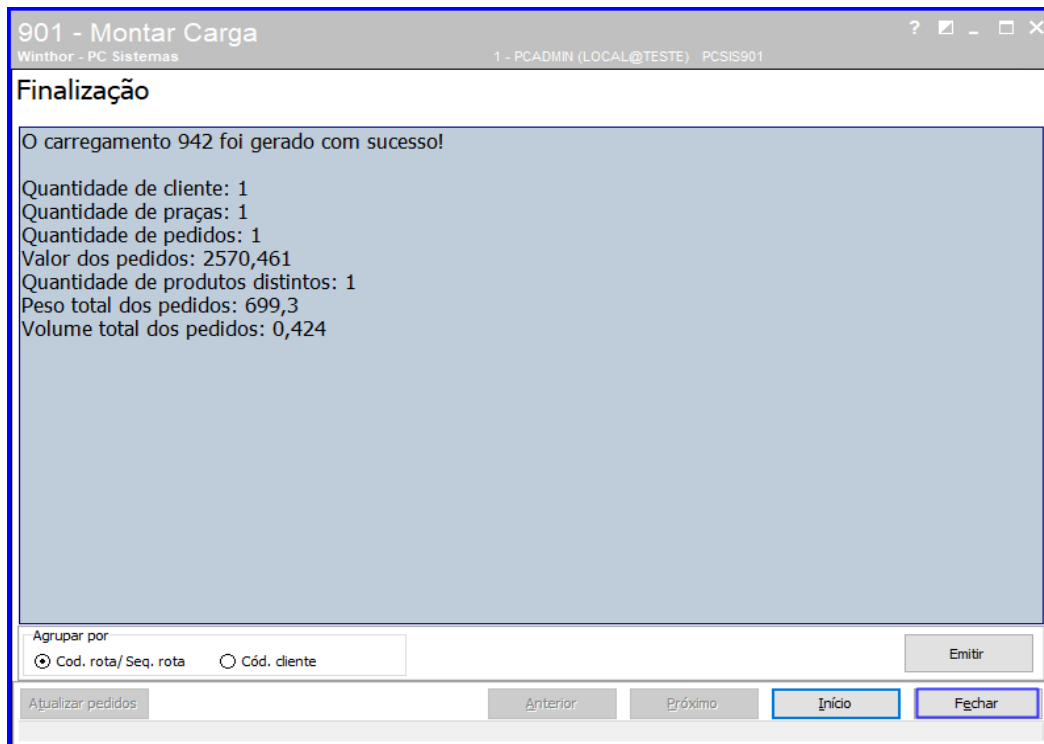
901 - Montar Carga
Winthor - PC Sistemas
1 - PCADMIN (LOCAL@TESTE) PCSIS901
? ◩ _ □ ×

Finalização

O carregamento 942 foi gerado com sucesso!

Quantidade de cliente: 1
Quantidade de praças: 1
Quantidade de pedidos: 1
Valor dos pedidos: 2570,461
Quantidade de produtos distintos: 1
Peso total dos pedidos: 699,3
Volume total dos pedidos: 0,424

Agrupar por
Cod. rota/ Seq. rota
Cód. cliente

Emitir

Atualizar pedidos
Anterior
Próximo
Início
Fechar